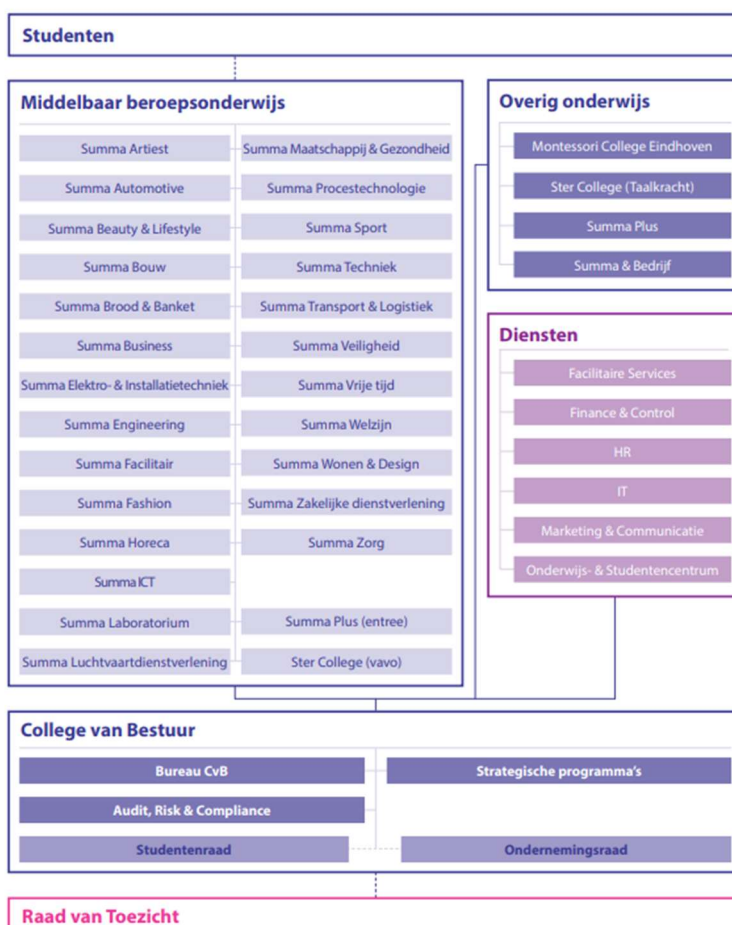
Studenten

Middelbaar beroepsonderwijs

Summa Artiest
Summa Automotive
Summa Beauty & Lifestyle
Summa Bouw
Summa Brood & Banket
Summa Business
Summa Elektro- & Installatietechniek
Summa Engineering
Summa Facilitair
Summa Fashion
Summa Horeca
Summa ICT
Summa Laboratorium
Summa Luchtvaartdienstverlening

Summa Maatschappij & Gezondheid
Summa Procestechnologie
Summa Sport
Summa Techniek
Summa Transport & Logistiek
Summa Veiligheid
Summa Vrije tijd
Summa Welzijn
Summa Wonen & Design
Summa Zakelijke dienstverlening
Summa Zorg
Summa Plus (entree)
Ster College (vavo)

Overig onderwijs

Montessori College Eindhoven
Ster College (Taalkracht)
Summa Plus
Summa & Bedrijf

Diensten

Facilitaire Services
Finance & Control
HR
IT
Marketing & Communicatie
Onderwijs- & Studentencentrum

College van Bestuur

Bureau CvB
Strategische programma's
Audit, Risk & Compliance
Studentenraad
Ondernemingsraad

Raad van Toezicht